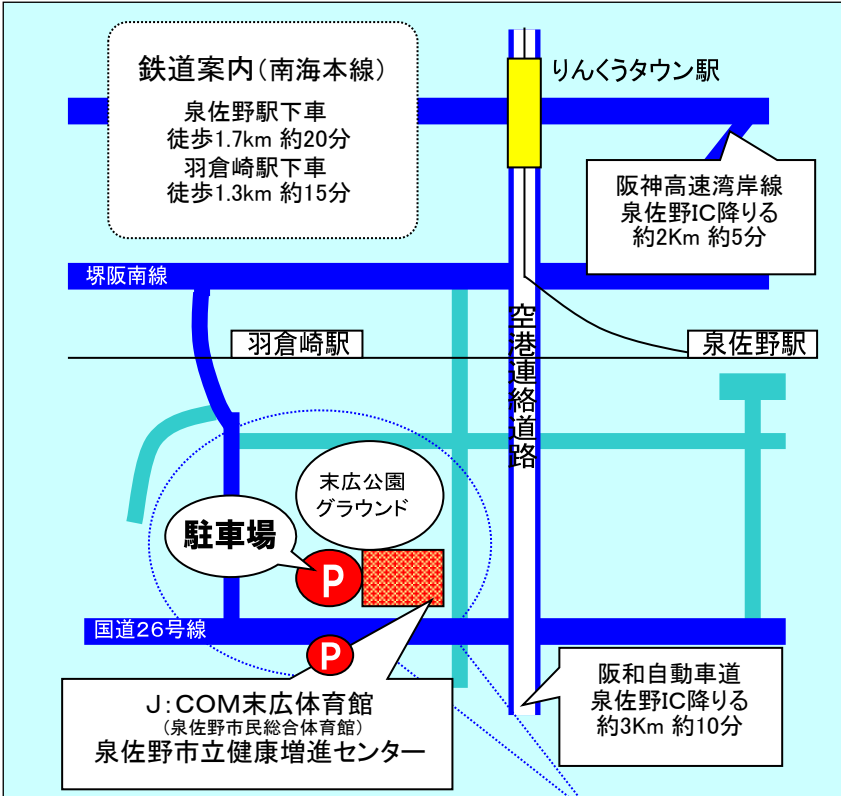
鉄道案内(南海本線)
泉佐野駅下車
徒歩1.7km 約20分
羽倉崎駅下車
徒歩1.3km 約15分

りんくうタウン駅

阪神高速湾岸線
泉佐野IC降りる
約2Km 約5分

堺阪南線

羽倉崎駅

泉佐野駅

空港連絡道路

末広公園
グラウンド

駐車場

P

国道26号線

P

阪和自動車道
泉佐野IC降りる
約3Km 約10分

J:COM末広体育館
(泉佐野市民総合体育館)
泉佐野市立健康増進センター